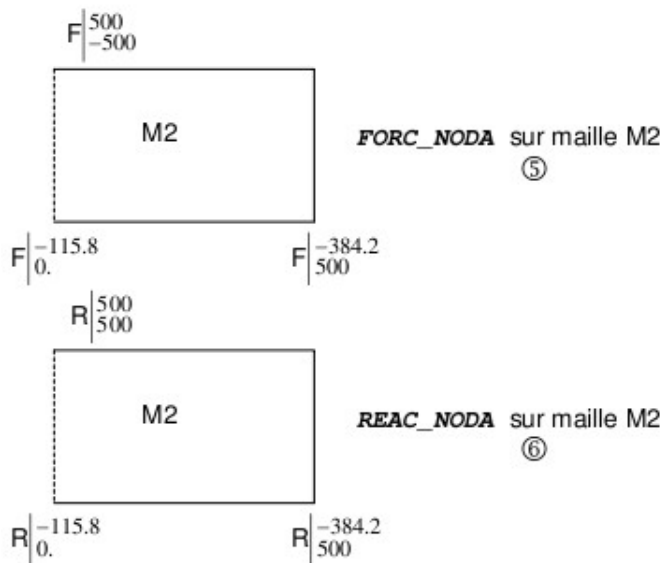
F$\left|\begin{matrix}500\\-500\end{matrix}\right.$

M2

**FORC_NODA** sur maille M2
⑤

F$\left|\begin{matrix}-115.8\\0.\end{matrix}\right.$

F$\left|\begin{matrix}-384.2\\500\end{matrix}\right.$

R$\left|\begin{matrix}500\\500\end{matrix}\right.$

M2

**REAC_NODA** sur maille M2
⑥

R$\left|\begin{matrix}-115.8\\0.\end{matrix}\right.$

R$\left|\begin{matrix}-384.2\\500\end{matrix}\right.$